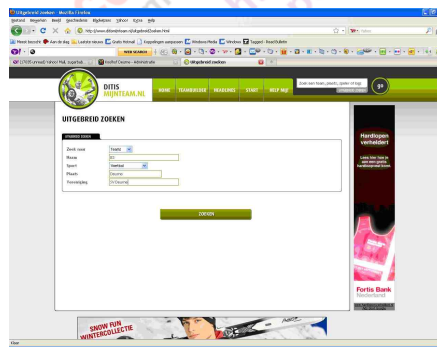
Uitgebreid zoeken - Mozilla Firefox
Bestand Bewerken Beeld Geschiedenis Bladwijzers Extra Help
http://www.ditismijnteam.nl/uitgebreid-zoeken.html
Meest bezocht Aan de slag Laatste nieuws Gratis Hotmail Koppelingen aanpassen Windows Media Windows Tagged - Basic Dublin
WEB SEARCH
(1769 unread) Yahoo! Mail, superbot... Kroket Cesamo - Admin site Uitgebreid zoeken
DITIS MIJNTEAM.NL
HOME TEAMBUILDER MAGAZINES START HELP MIJ
Zoek een team, persoon, sporter of logo
go
UITGEBREID ZOEKEN
Zoek naar Teams
Naam
Sport Voetbal
Plaats Deurne
Vereniging
ZOEKEN
Hardlopen verheldert
Fortis Bank Nederland
SNOW FUN WINTERCOLLECTIE
Klaar